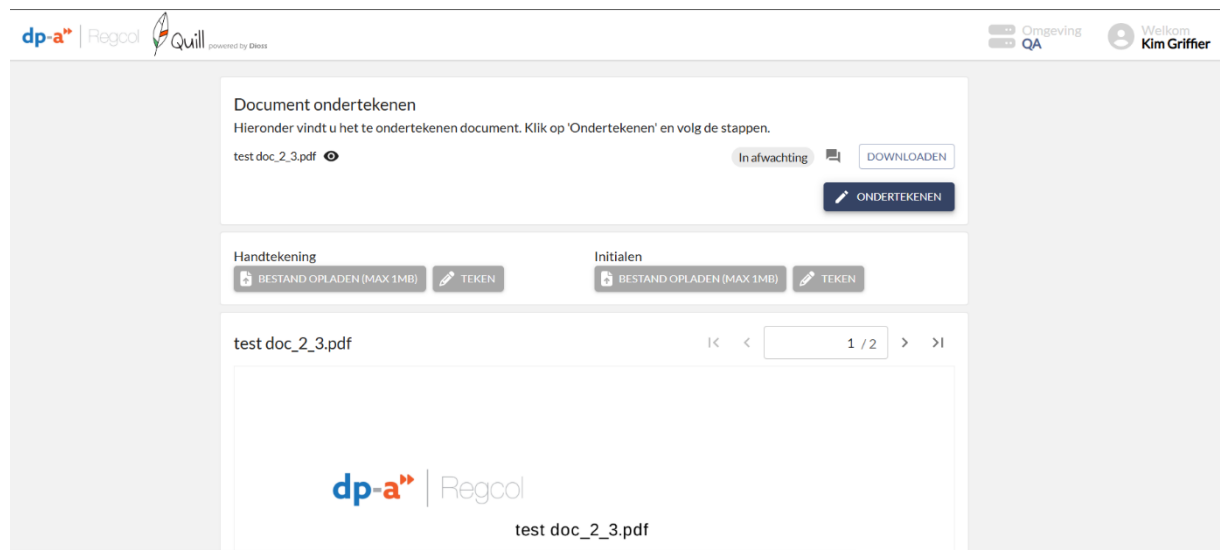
dp-a | Regcol Quill powered by Dioss

Omgeving QA

Welkom Kim Griffier

Document ondertekenen

Hieronder vindt u het te ondertekenen document. Klik op 'Ondertekenen' en volg de stappen.

test doc_2_3.pdf

In afwachting

DOWNLOADEN

ONDERTEKENEN

Handtekening

BESTAND OPLADEN (MAX 1MB)

TEKEN

Initialen

BESTAND OPLADEN (MAX 1MB)

TEKEN

test doc_2_3.pdf

1 / 2

dp-a | Regcol

test doc_2_3.pdf